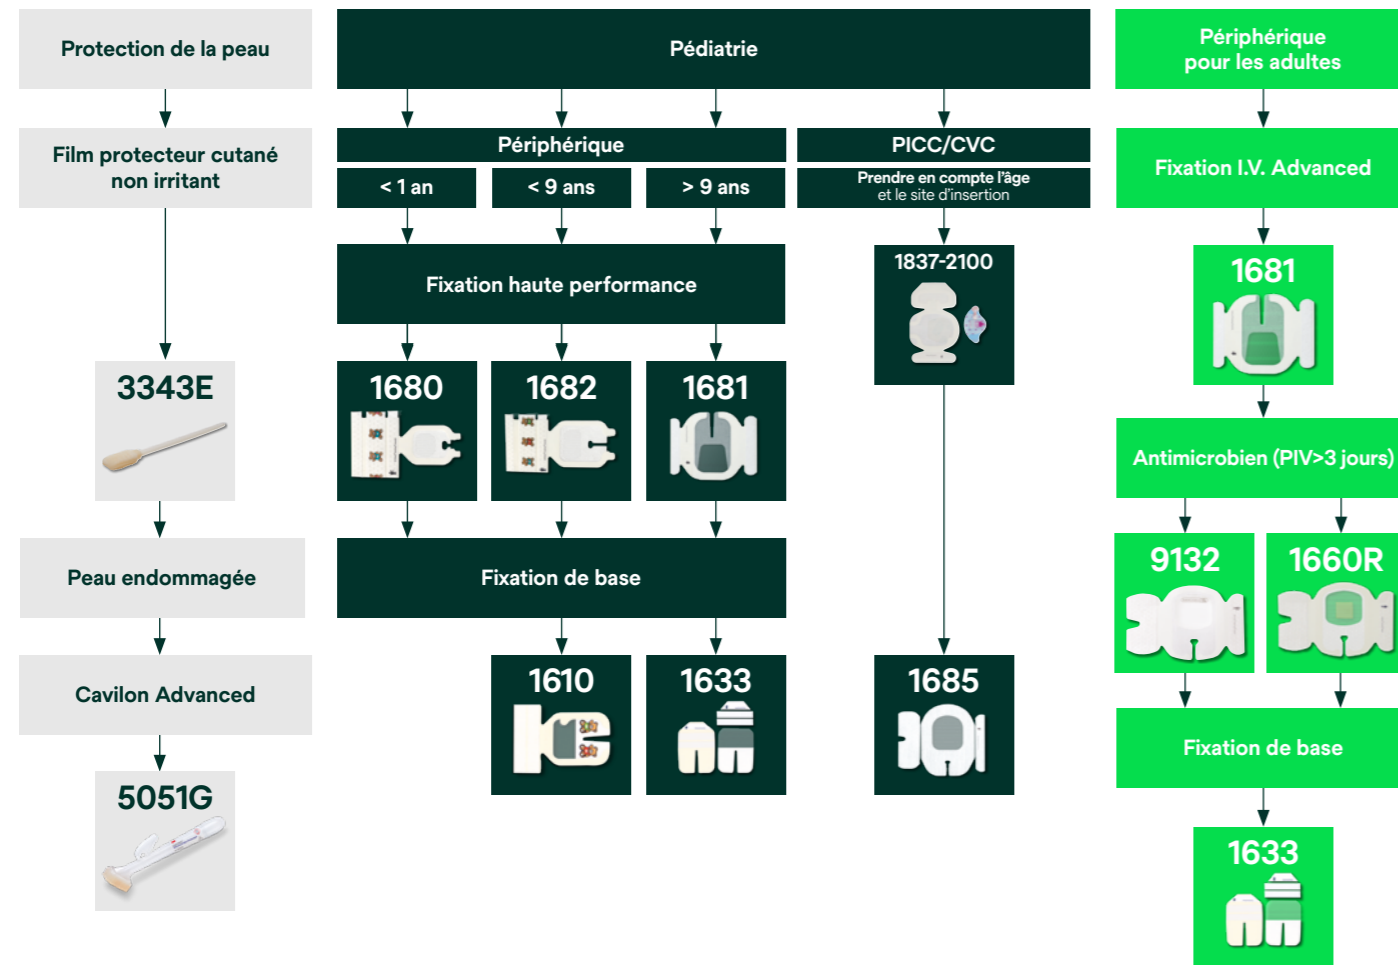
Protection de la peau

Film protecteur cutané non irritant

3343E

Peau endommagée

Cavilon Advanced

5051G

Pédiatrie

Périphérique

< 1 an

< 9 ans

> 9 ans

Fixation haute performance

1680

1682

1681

Fixation de base

1610

1633

PICC/CVC

Prendre en compte l'âge et le site d'insertion

1837-2100

1685

Périphérique pour les adultes

Fixation I.V. Advanced

1681

Antimicrobien (PIV>3 jours)

9132

1660R

Fixation de base

1633